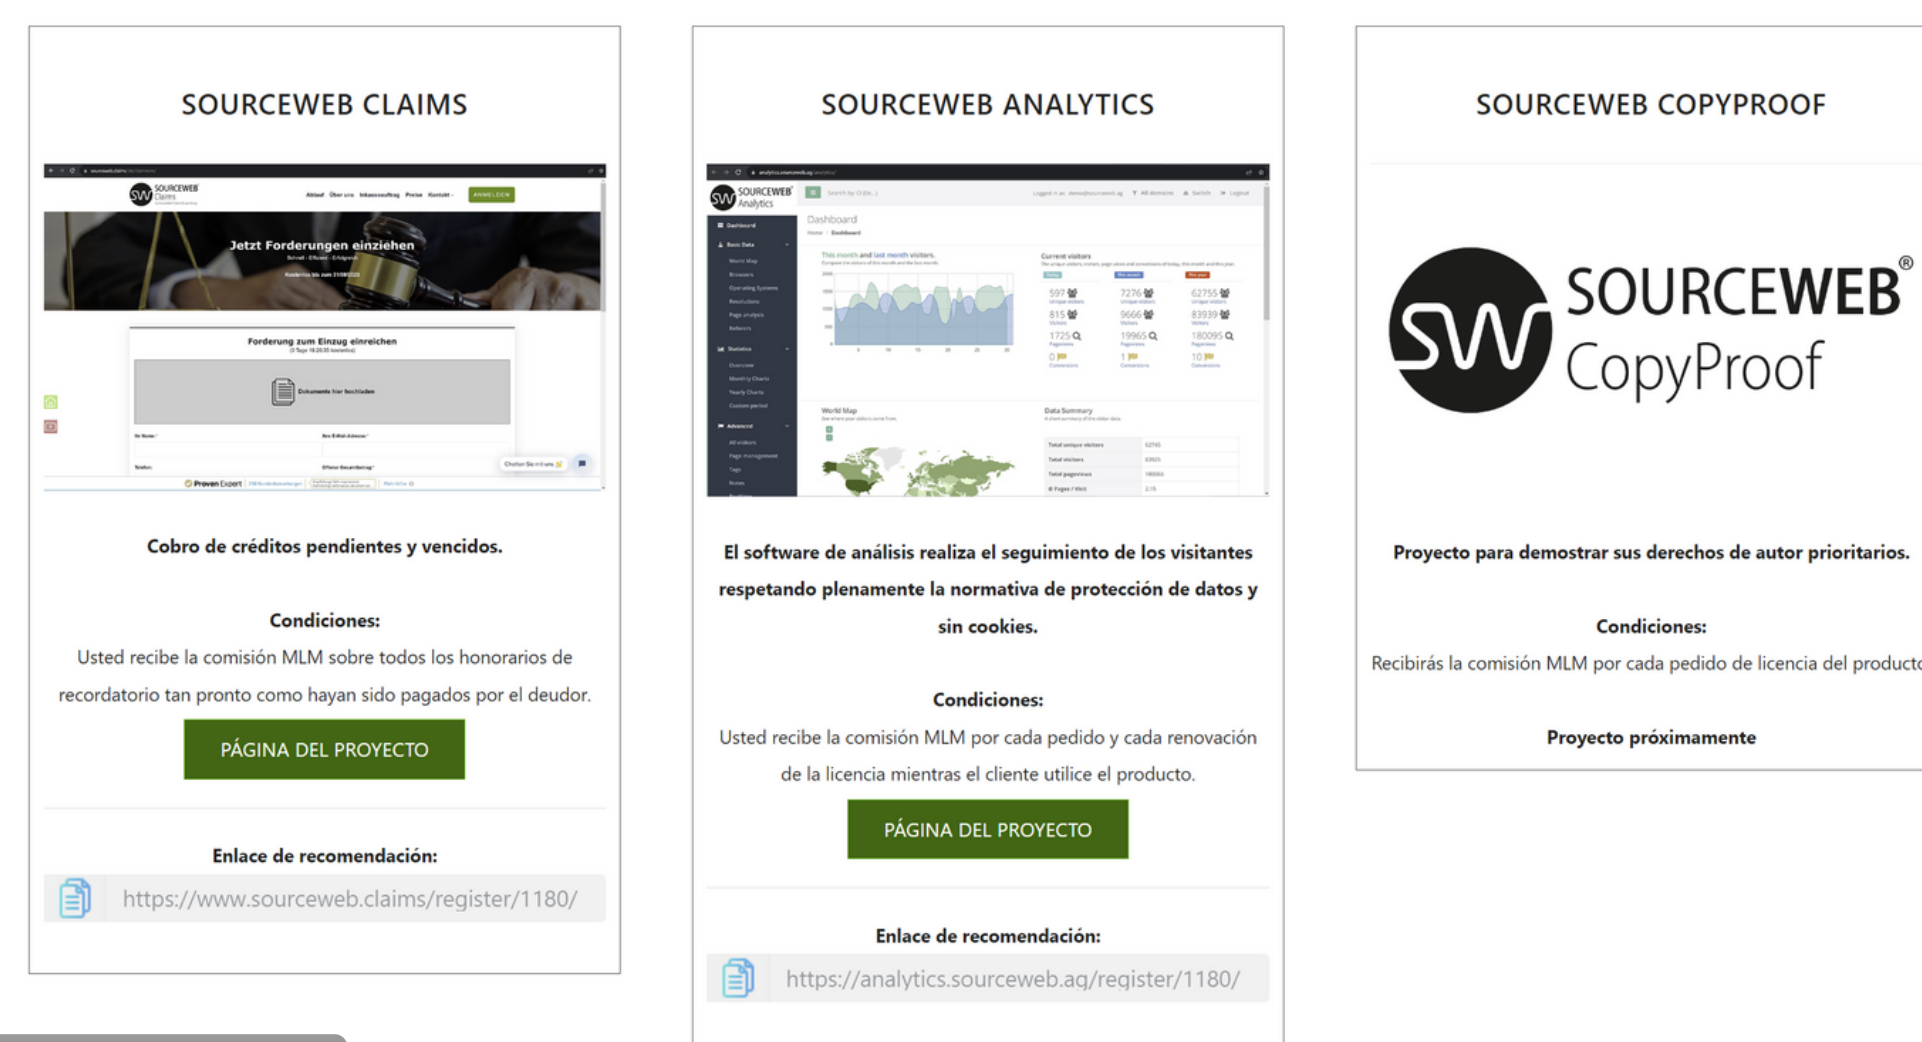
SOURCEWEB CLAIMS

SOURCEWEB Claims

Jetzt Forderungen einziehen

Forderung zum Einzug einreichen

Dokumente hier hochladen

Cobro de créditos pendientes y vencidos.

Condiciones:

Usted recibe la comisión MLM sobre todos los honorarios de recordatorio tan pronto como hayan sido pagados por el deudor.

PÁGINA DEL PROYECTO

Enlace de recomendación:

https://www.sourceweb.claims/register/1180/

SOURCEWEB ANALYTICS

SOURCEWEB Analytics

Dashboard

El software de análisis realiza el seguimiento de los visitantes respetando plenamente la normativa de protección de datos y sin cookies.

Condiciones:

Usted recibe la comisión MLM por cada pedido y cada renovación de la licencia mientras el cliente utilice el producto.

PÁGINA DEL PROYECTO

Enlace de recomendación:

https://analytics.sourceweb.ag/register/1180/

SOURCEWEB COPYPROOF

SW SOURCEWEB® CopyProof

Proyecto para demostrar sus derechos de autor prioritarios.

Condiciones:

Recibirás la comisión MLM por cada pedido de licencia del producto

Proyecto próximamente